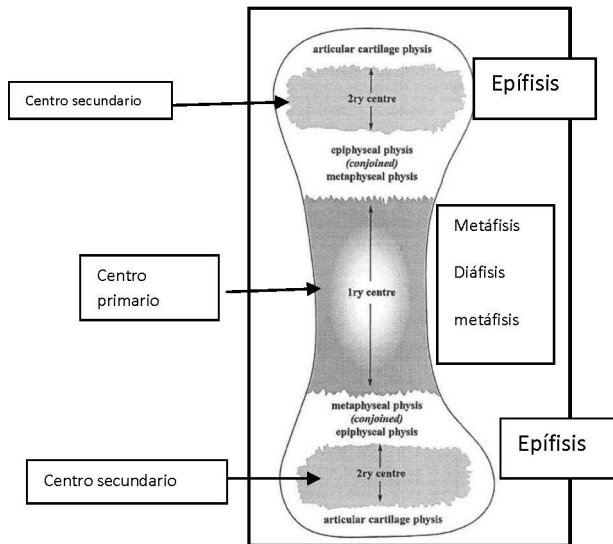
articular cartilage physis

Centro secundario

2ry centre

Epífisis

epiphyseal physis
(conjoined)
metaphyseal physis

Metáfisis

Diáfisis

metáfisis

Centro primario

1ry centre

metaphyseal physis
(conjoined)
epiphyseal physis

Epífisis

Centro secundario

2ry centre

articular cartilage physis